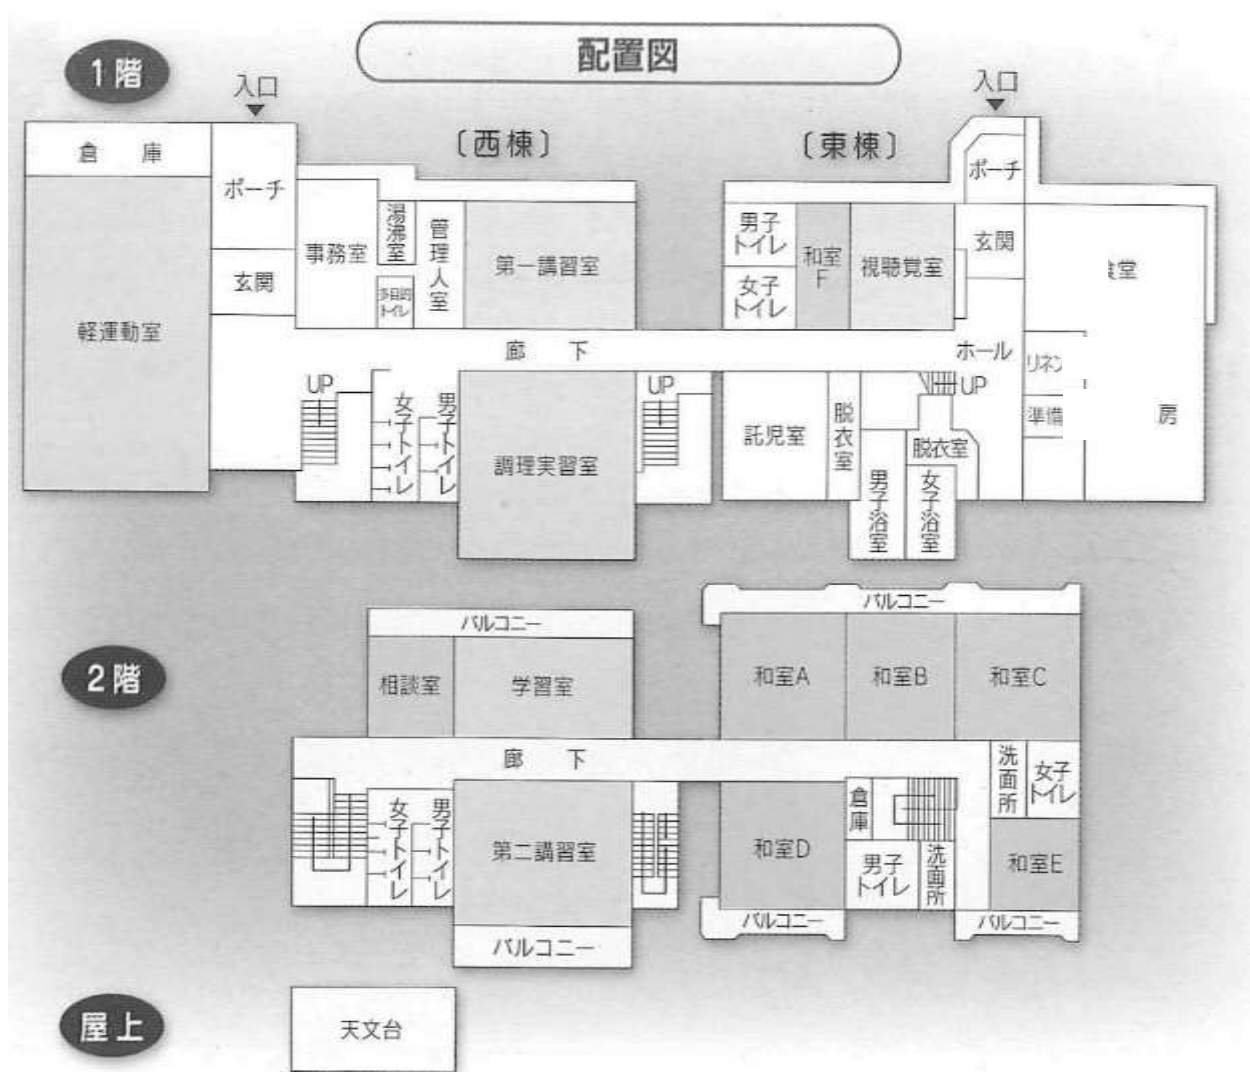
配置図

1階

入口

〔西棟〕

〔東棟〕

入口

倉庫

ポーチ

玄関

軽運動室

事務室

湯沸室

多目的トイレ

管理人室

第一講習室

男子トイレ

女子トイレ

和室F

視聴覚室

ポーチ

玄関

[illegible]室

廊下

ホール

リネン

準備

房

UP

女子トイレ

男子トイレ

調理実習室

UP

託児室

脱衣室

UP

脱衣室

男子浴室

女子浴室

2階

バルコニー

相談室

学習室

バルコニー

和室A

和室B

和室C

廊下

洗面所

女子トイレ

女子トイレ

男子トイレ

第二講習室

倉庫

和室D

男子トイレ

洗面所

和室E

バルコニー

バルコニー

バルコニー

屋上

天文台